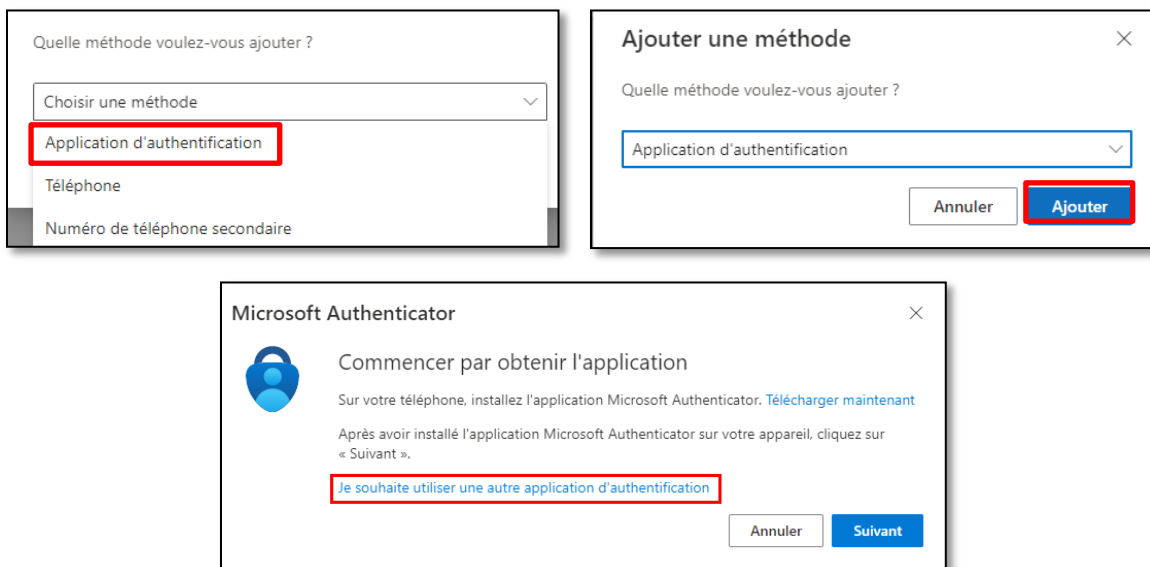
Quelle méthode voulez-vous ajouter ?

Choisir une méthode

Application d'authentification

Téléphone

Numéro de téléphone secondaire

Ajouter une méthode

×

Quelle méthode voulez-vous ajouter ?

Application d'authentification

Annuler

Ajouter

Microsoft Authenticator

×

Commencer par obtenir l'application

Sur votre téléphone, installez l'application Microsoft Authenticator. Télécharger maintenant

Après avoir installé l'application Microsoft Authenticator sur votre appareil, cliquez sur « Suivant ».

Je souhaite utiliser une autre application d'authentification

Annuler

Suivant